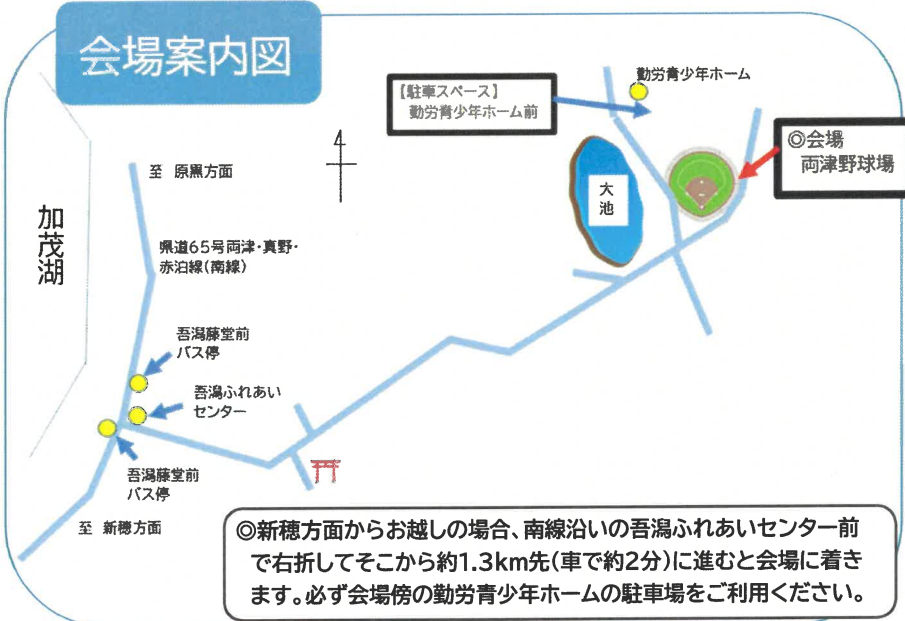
会場案内図

【駐車スペース】
勤労青少年ホーム前

勤労青少年ホーム

◎会場
両津野球場

大池

至 原黒方面

県道65号両津・真野・赤泊線(南線)

加茂湖

吾潟藤堂前
バス停

吾潟ふれあい
センター

吾潟藤堂前
バス停

至 新穂方面

◎新穂方面からお越しの場合、南線沿いの吾潟ふれあいセンター前で右折してそこから約1.3km先(車で約2分)に進むと会場に着きます。必ず会場傍の勤労青少年ホームの駐車場をご利用ください。